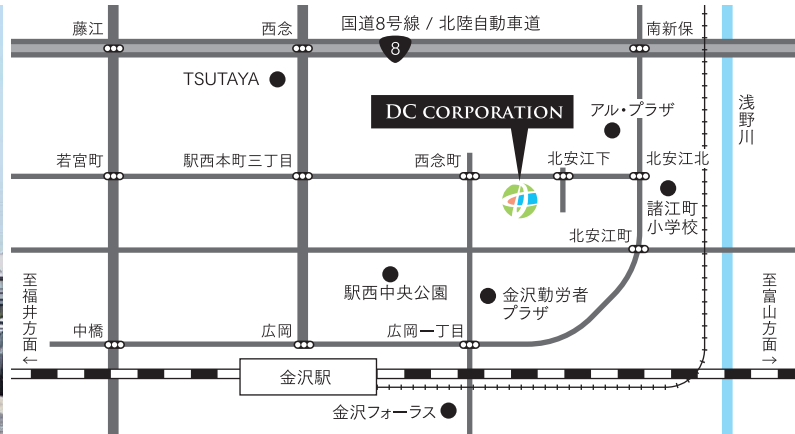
藤江
西念
国道8号線 / 北陸自動車道
南新保
8
TSUTAYA
DC CORPORATION
アル・プラザ
浅野川
若宮町
駅西本町三丁目
西念町
北安江下
北安江北
諸江町小学校
北安江町
駅西中央公園
金沢勤労者プラザ
至福井方面←
至富山方面→
中橋
広岡
広岡一丁目
金沢駅
金沢フォーラス